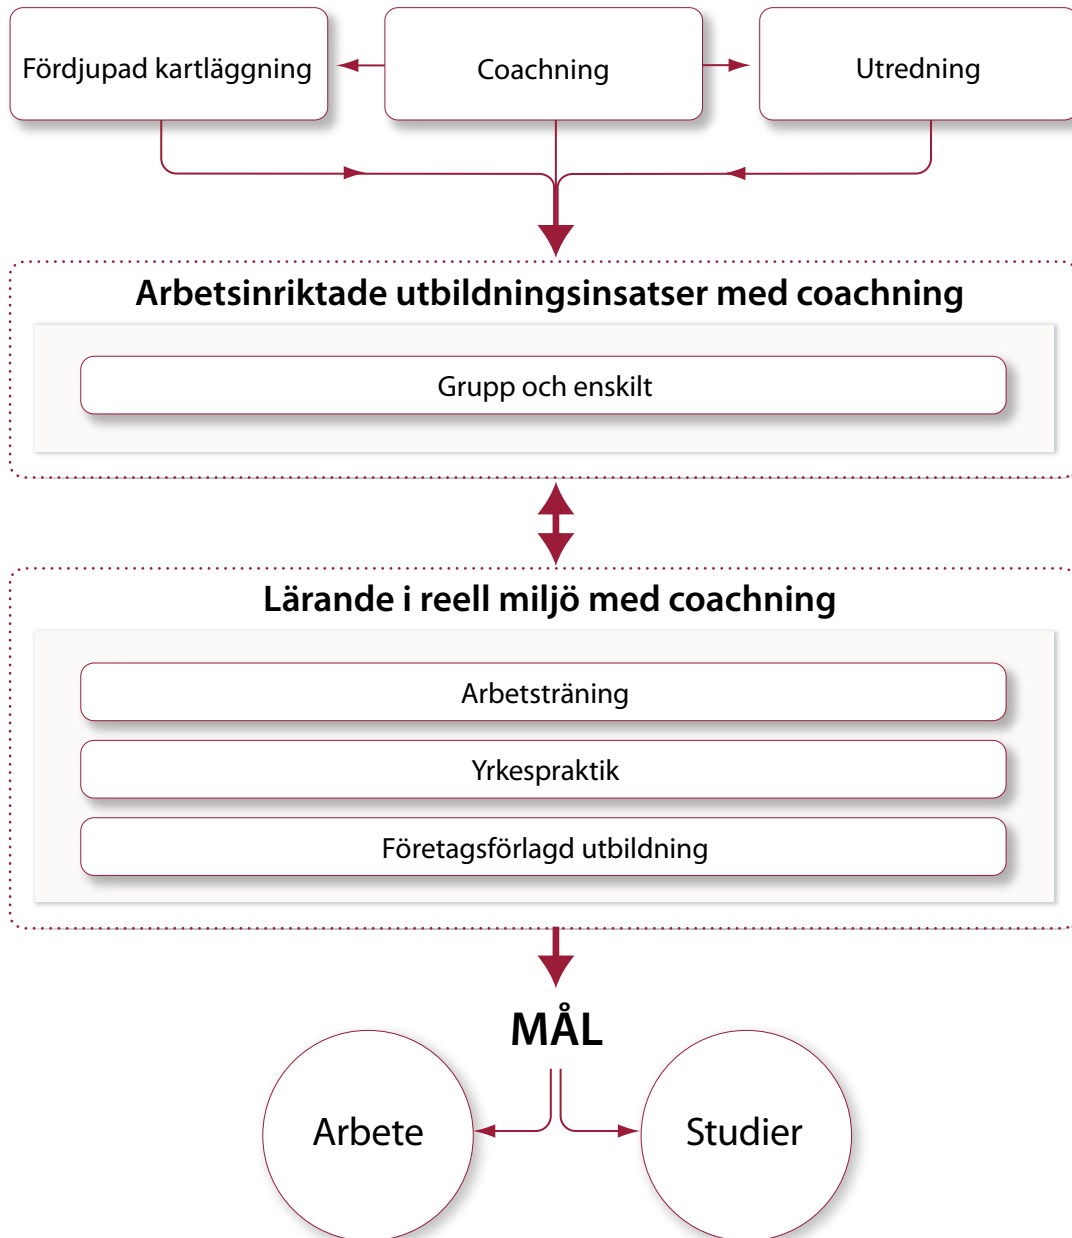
Fördjupad kartläggning

Coachning

Utredning

Arbetsinriktade utbildningsinsatser med coachning

Grupp och enskilt

Lärande i reell miljö med coachning

Arbetsträning

Yrkespraktik

Företagsförlagd utbildning

MÅL

Arbete

Studier